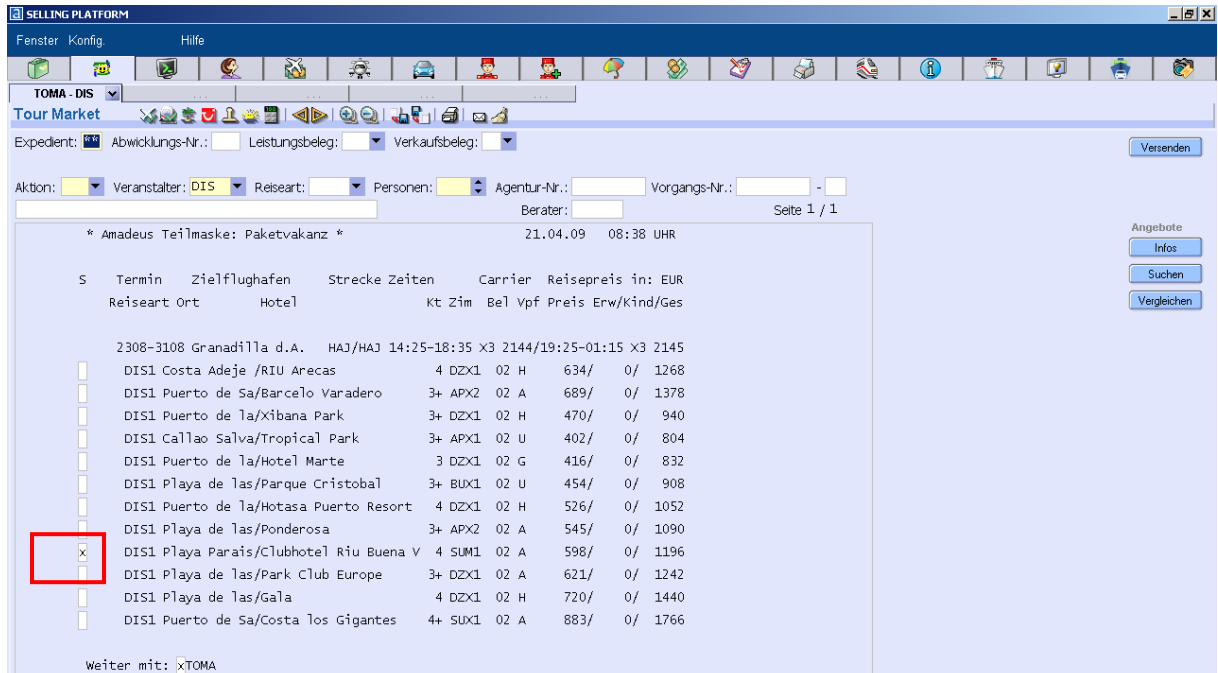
SELLING PLATFORM

Fenster Konfig. Hilfe

TOMA - DIS

Tour Market

Expedient: Abwicklungs-Nr.: Leistungsbeleg: Verkaufsbeleg:

Versenden

Aktion: Veranstalter: DIS Reiseart: Personen: Agentur-Nr.: Vorgangs-Nr.: -

Berater: Seite 1 / 1

* Amadeus Teilmaske: Paketvakanz * 21.04.09 08:38 UHR

S Termin Zielflughafen Strecke Zeiten Carrier Reisepreis in: EUR
Reiseart Ort Hotel Kt Zim Bel Vpf Preis Erw/Kind/Ges

2308-3108 Granadilla d.A. HAJ/HAJ 14:25-18:35 X3 2144/19:25-01:15 X3 2145
DIS1 Costa Adeje /RIU Arecas 4 DZX1 02 H 634/ 0/ 1268
DIS1 Puerto de Sa/Barcelo Varadero 3+ APX2 02 A 689/ 0/ 1378
DIS1 Puerto de la/Xibana Park 3+ DZX1 02 H 470/ 0/ 940
DIS1 Callao Salva/Tropical Park 3+ APX1 02 U 402/ 0/ 804
DIS1 Puerto de la/Hotel Marte 3 DZX1 02 G 416/ 0/ 832
DIS1 Playa de las/Parque Cristobal 3+ BUX1 02 U 454/ 0/ 908
DIS1 Puerto de la/Hotasa Puerto Resort 4 DZX1 02 H 526/ 0/ 1052
DIS1 Playa de las/Ponderosa 3+ APX2 02 A 545/ 0/ 1090
x DIS1 Playa Parais/Clubhotel Riu Buena V 4 SUM1 02 A 598/ 0/ 1196
DIS1 Playa de las/Park Club Europe 3+ DZX1 02 A 621/ 0/ 1242
DIS1 Playa de las/Gala 4 DZX1 02 H 720/ 0/ 1440
DIS1 Puerto de Sa/Costa los Gigantes 4+ SUX1 02 A 883/ 0/ 1766

Weiter mit: xTOMA

Angebote
Infos
Suchen
Vergleichen